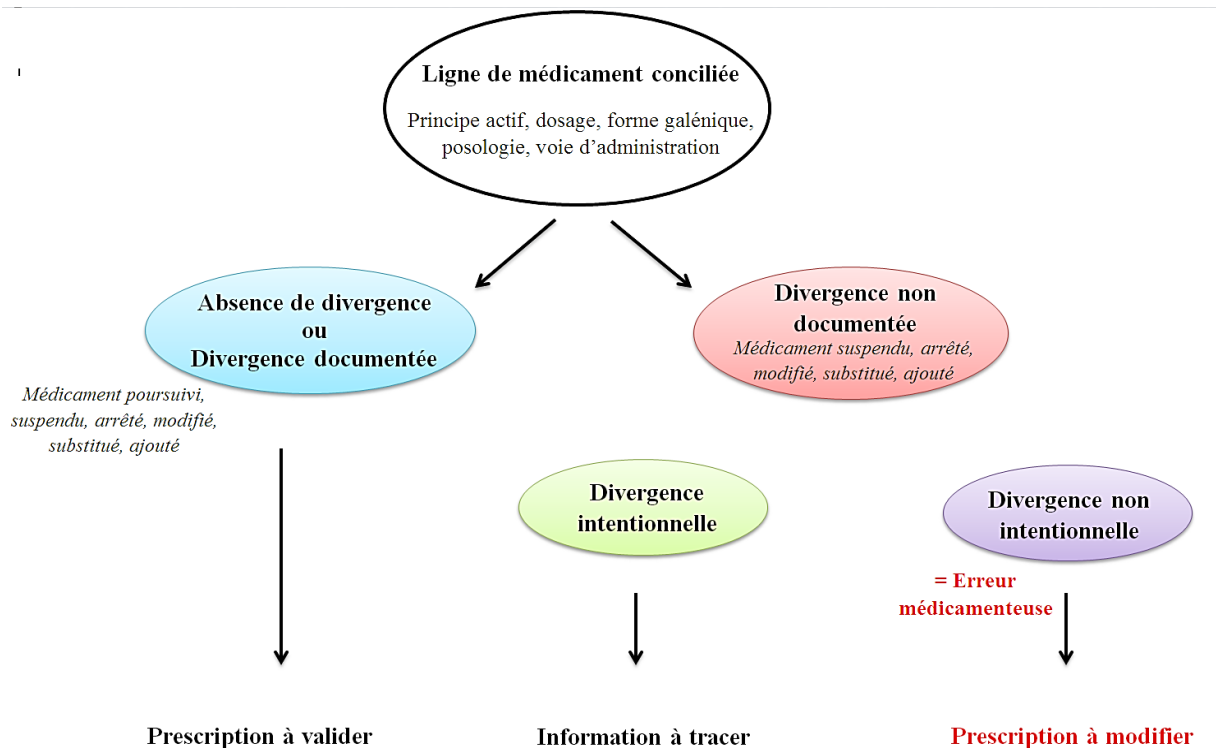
Ligne de médicament conciliée

Principe actif, dosage, forme galénique, posologie, voie d'administration

Absence de divergence
ou
Divergence documentée

Médicament poursuivi, suspendu, arrêté, modifié, substitué, ajouté

Divergence non documentée

Médicament suspendu, arrêté, modifié, substitué, ajouté

Divergence intentionnelle

Divergence non intentionnelle

= Erreur médicamenteuse

Prescription à valider

Information à tracer

Prescription à modifier